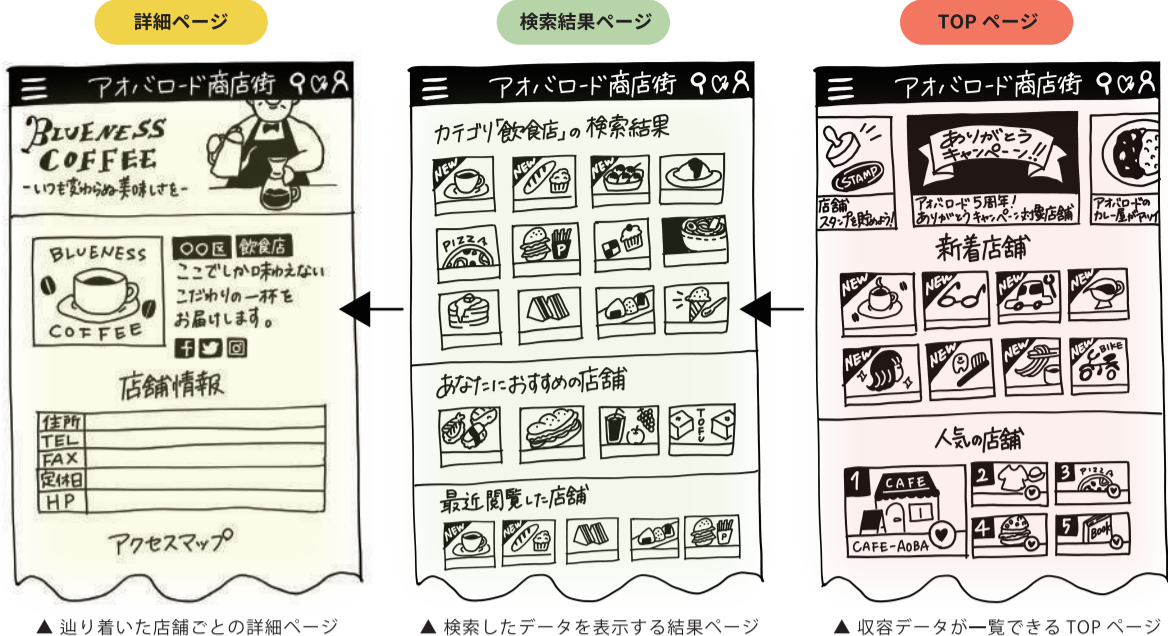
詳細ページ

アオバロード商店街

BLUENESS COFFEE
ーいつも変わらぬ美味しさをー

BLUENESS
COFFEE

〇〇区 飲食店
ここでしか味わえない
こだわりの一杯を
お届けします。

店舗情報

| 住所 | |
|---|---|
| TEL | |
| FAX | |
| 定休日 | |
| HP | |

アクセスマップ

▲ 辿り着いた店舗ごとの詳細ページ

検索結果ページ

アオバロード商店街

カテゴリ「飲食店」の検索結果

NEW
NEW
NEW
PIZZA
P
NEW

あなたにおすすめの店舗

TOFU

最近閲覧した店舗

NEW
NEW
P

▲ 検索したデータを表示する結果ページ

TOP ページ

アオバロード商店街

STAMP
店舗スタンプを貯めよう!

ありがとうキャンペーン!!
アオバロード5周年!ありがとうキャンペーンお得店舗

アオバロードのカレー屋が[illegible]

新着店舗

NEW
NEW
NEW
NEW
NEW
NEW
NEW
BIKE

人気の店舗

1
CAFE
CAFE-AOBA
2
3
PIZZA
4
5
Book

▲ 収容データが一覧できる TOP ページ